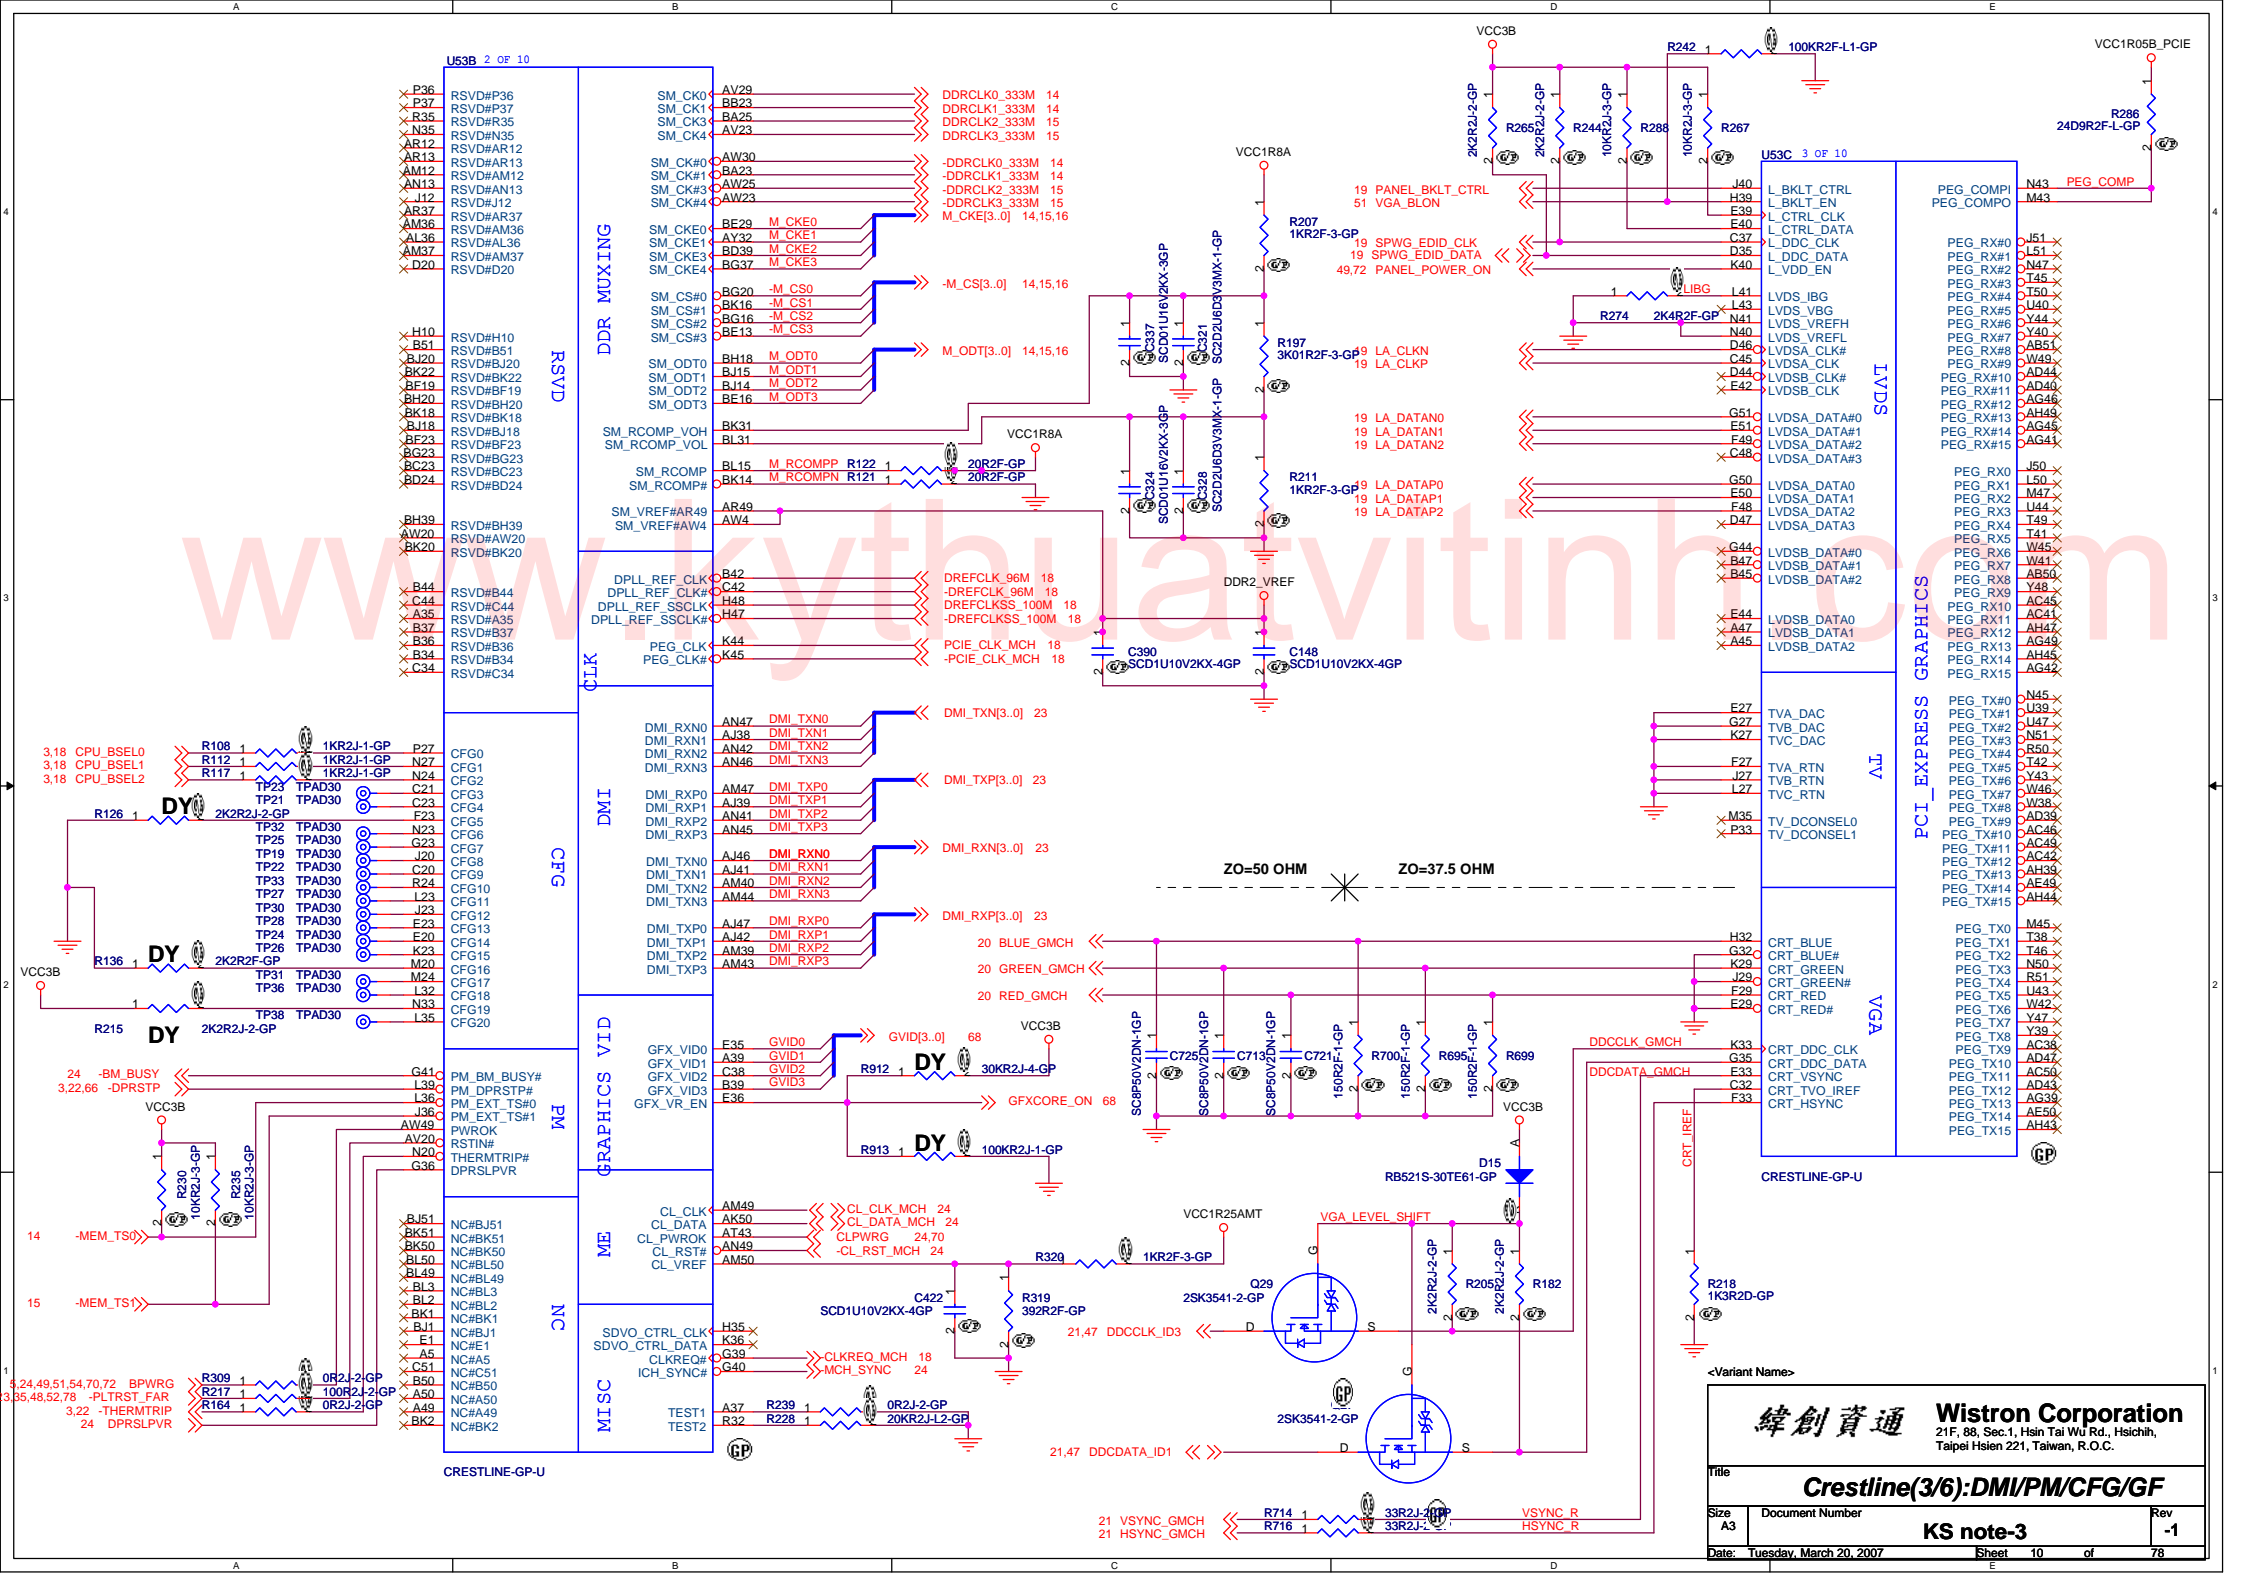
A B C D E

U53B 2 OF 10

P36 RSVD#P36
P37 RSVD#P37
R35 RSVD#R35
N35 RSVD#N35
AR12 RSVD#AR12
AR13 RSVD#AR13
AM12 RSVD#AM12
AN13 RSVD#AN13
J12 RSVD#J12
AR37 RSVD#AR37
AM36 RSVD#AM36
AL36 RSVD#AL36
AM37 RSVD#AM37
D20 RSVD#D20

H10 RSVD#H10
B51 RSVD#B51
BJ20 RSVD#BJ20
BK22 RSVD#BK22
BF19 RSVD#BF19
BH20 RSVD#BH20
BK18 RSVD#BK18
BJ18 RSVD#BJ18
BF23 RSVD#BF23
BG23 RSVD#BG23
BC23 RSVD#BC23
BD24 RSVD#BD24

BH39 RSVD#BH39
AW20 RSVD#AW20
BK20 RSVD#BK20

B44 RSVD#B44
C44 RSVD#C44
A35 RSVD#A35
B37 RSVD#B37
B36 RSVD#B36
B34 RSVD#B34
C34 RSVD#C34

RSVD

DDR MUXING

SM_CK0 AV29 DDRCLK0_333M 14
SM_CK1 BB23 DDRCLK1_333M 14
SM_CK3 BA25 DDRCLK2_333M 15
SM_CK4 AV23 DDRCLK3_333M 15

SM_CK#0 AW30 -DDRCLK0_333M 14
SM_CK#1 BA23 -DDRCLK1_333M 14
SM_CK#3 AW25 -DDRCLK2_333M 15
SM_CK#4 AW23 -DDRCLK3_333M 15

SM_CKE0 BE29 M_CKE0
SM_CKE1 AY32 M_CKE1
SM_CKE3 BD39 M_CKE2
SM_CKE4 BG37 M_CKE3
M_CKE[3..0] 14,15,16

SM_CS#0 BG20 -M_CS0
SM_CS#1 BK16 -M_CS1
SM_CS#2 BG16 -M_CS2
SM_CS#3 BE13 -M_CS3
-M_CS[3..0] 14,15,16

SM_ODT0 BH18 M_ODT0
SM_ODT1 BJ15 M_ODT1
SM_ODT2 BJ14 M_ODT2
SM_ODT3 BE16 M_ODT3
M_ODT[3..0] 14,15,16

SM_RCOMP_VOH BK31
SM_RCOMP_VOL BL31
VCC1R8A
SM_RCOMP BL15 M_RCOMPP R122 1 20R2F-GP
SM_RCOMP# BK14 M_RCOMPN R121 1 20R2F-GP

SM_VREF#AR49 AR49
SM_VREF#AW4 AW4

DPLL_REF_CLK B42 DREFCLK_96M 18
DPLL_REF_CLK# C42 -DREFCLK_96M 18
DPLL_REF_SSCLK H48 DREFCLKSS_100M 18
DPLL_REF_SSCLK# H47 -DREFCLKSS_100M 18
PEG_CLK K44 PCIE_CLK_MCH 18
PEG_CLK# K45 -PCIE_CLK_MCH 18
CLK

3,18 CPU_BSEL0 R108 1 1KR2J-1-GP P27 CFG0
3,18 CPU_BSEL1 R112 1 1KR2J-1-GP N27 CFG1
3,18 CPU_BSEL2 R117 1 1KR2J-1-GP N24 CFG2
TP23 TPAD30 C21 CFG3
TP21 TPAD30 C23 CFG4
R126 1 DY 2K2R2J-2-GP F23 CFG5
TP32 TPAD30 N23 CFG6
TP25 TPAD30 G23 CFG7
TP19 TPAD30 J20 CFG8
TP22 TPAD30 C20 CFG9
TP33 TPAD30 R24 CFG10
TP27 TPAD30 L23 CFG11
TP30 TPAD30 J23 CFG12
TP28 TPAD30 E23 CFG13
TP24 TPAD30 E20 CFG14
R136 1 DY 2K2R2F-GP TP26 TPAD30 K23 CFG15
VCC3B TP31 TPAD30 M20 CFG16
TP36 TPAD30 M24 CFG17
1 L32 CFG18
N33 CFG19
R215 DY 2K2R2J-2-GP TP38 TPAD30 L35 CFG20
CFG

DMI_RXN0 AN47 DMI_TXN0
DMI_RXN1 AJ38 DMI_TXN1
DMI_RXN2 AN42 DMI_TXN2
DMI_RXN3 AN46 DMI_TXN3
DMI_TXN[3..0] 23
DMI_RXP0 AM47 DMI_TXP0
DMI_RXP1 AJ39 DMI_TXP1
DMI_RXP2 AN41 DMI_TXP2
DMI_RXP3 AN45 DMI_TXP3
DMI_TXP[3..0] 23
DMI_TXN0 AJ46 DMI_RXN0
DMI_TXN1 AJ41 DMI_RXN1
DMI_TXN2 AM40 DMI_RXN2
DMI_TXN3 AM44 DMI_RXN3
DMI_RXN[3..0] 23
DMI_TXP0 AJ47 DMI_RXP0
DMI_TXP1 AJ42 DMI_RXP1
DMI_TXP2 AM39 DMI_RXP2
DMI_TXP3 AM43 DMI_RXP3
DMI_RXP[3..0] 23
DMI

GFX_VID0 E35 GVID0
GFX_VID1 A39 GVID1
GFX_VID2 C38 GVID2
GFX_VID3 B39 GVID3
GFX_VR_EN E36
GVID[3..0] 68
VCC3B
R912 1 DY 30KR2J-4-GP
GFXCORE_ON 68
R913 1 DY 100KR2J-1-GP
GRAPHICS VID

24 -BM_BUSY G41 PM_BM_BUSY#
3,22,66 -DPRSTP L39 PM_DPRSTP#
VCC3B L36 PM_EXT_TS#0
J36 PM_EXT_TS#1
AW49 PWROK
AV20 RSTIN#
N20 THERMTRIP#
G36 DPRSLPVR
PM
R230 10KR2J-3-GP
R235 10KR2J-3-GP
14 -MEM_TS0
15 -MEM_TS1

BJ51 NC#BJ51
BK51 NC#BK51
BK50 NC#BK50
BL50 NC#BL50
BL49 NC#BL49
BL3 NC#BL3
BL2 NC#BL2
BK1 NC#BK1
BJ1 NC#BJ1
E1 NC#E1
A5 NC#A5
C51 NC#C51
B50 NC#B50
A50 NC#A50
A49 NC#A49
BK2 NC#BK2
NC

CL_CLK AM49 CL_CLK_MCH 24
CL_DATA AK50 CL_DATA_MCH 24
CL_PWROK AT43 CLPWRG 24,70
CL_RST# AN49 -CL_RST_MCH 24
CL_VREF AM50
ME
VCC1R25AMT
R320 1KR2F-3-GP
C422 SCD1U10V2KX-4GP
R319 392R2F-GP

SDVO_CTRL_CLK H35
SDVO_CTRL_DATA K36
CLKREQ# G39 CLKREQ_MCH 18
ICH_SYNC# G40 MCH_SYNC 24
TEST1 A37 R239 1 0R2J-2-GP
TEST2 R32 R228 1 20KR2J-L2-GP
MISC

5,24,49,51,54,70,72 BPWRG R309 0R2J-2-GP
3,35,48,52,78 -PLTRST_FAR R217 100R2J-2-GP
3,22 -THERMTRIP R164 0R2J-2-GP
24 DPRSLPVR

CRESTLINE-GP-U

VCC1R8A
R207 1KR2F-3-GP
C337 SCD01U16V2KX-3GP
C321 SC2D2U6D3V3MX-1-GP
R197 3K01R2F-3-GP
C324 SCD01U16V2KX-3GP
C328 SC2D2U6D3V3MX-1-GP
R211 1KR2F-3-GP
DDR2_VREF
C390 SCD1U10V2KX-4GP
C148 SCD1U10V2KX-4GP

VCC3B
R242 1 100KR2F-L1-GP
2K2R2J-2-GP R265
2K2R2J-2-GP R244
10KR2J-3-GP R288
10KR2J-3-GP R267
VCC1R05B_PCIE
R286 24D9R2F-L-GP

U53C 3 OF 10
19 PANEL_BKLT_CTRL J40 L_BKLT_CTRL
51 VGA_BLON H39 L_BKLT_EN
E39 L_CTRL_CLK
E40 L_CTRL_DATA
19 SPWG_EDID_CLK C37 L_DDC_CLK
19 SPWG_EDID_DATA D35 L_DDC_DATA
49,72 PANEL_POWER_ON K40 L_VDD_EN
LIBG L41 LVDS_IBG
L43 LVDS_VBG
R274 2K4R2F-GP N41 LVDS_VREFH
N40 LVDS_VREFL
19 LA_CLKN D46 LVDSA_CLK#
19 LA_CLKP C45 LVDSA_CLK
D44 LVDSB_CLK#
E42 LVDSB_CLK
19 LA_DATAN0 G51 LVDSA_DATA#0
19 LA_DATAN1 E51 LVDSA_DATA#1
19 LA_DATAN2 F49 LVDSA_DATA#2
C48 LVDSA_DATA#3
19 LA_DATAP0 G50 LVDSA_DATA0
19 LA_DATAP1 E50 LVDSA_DATA1
19 LA_DATAP2 F48 LVDSA_DATA2
D47 LVDSA_DATA3
G44 LVDSB_DATA#0
B47 LVDSB_DATA#1
B45 LVDSB_DATA#2
E44 LVDSB_DATA0
A47 LVDSB_DATA1
A45 LVDSB_DATA2
LVDS

E27 TVA_DAC
G27 TVB_DAC
K27 TVC_DAC
F27 TVA_RTN
J27 TVB_RTN
L27 TVC_RTN
M35 TV_DCONSEL0
P33 TV_DCONSEL1
TV

ZO=50 OHM ZO=37.5 OHM

20 BLUE_GMCH H32 CRT_BLUE
G32 CRT_BLUE#
20 GREEN_GMCH K29 CRT_GREEN
J29 CRT_GREEN#
20 RED_GMCH F29 CRT_RED
E29 CRT_RED#
DDCCLK_GMCH K33 CRT_DDC_CLK
DDCDATA_GMCH G35 CRT_DDC_DATA
F33 CRT_VSYNC
C32 CRT_TVO_IREF
F33 CRT_HSYNC
VGA
SC8P50V2DN-1GP C725
SC8P50V2DN-1GP C713
SC8P50V2DN-1GP C721
150R2F-1-GP R700
150R2F-1-GP R695
150R2F-1-GP R699
CRT_IREF
R218 1K3R2D-GP

PEG_COMPI N43 PEG_COMP
PEG_COMPO M43
PEG_RX#0 J51
PEG_RX#1 L51
PEG_RX#2 N47
PEG_RX#3 T45
PEG_RX#4 T50
PEG_RX#5 U40
PEG_RX#6 Y44
PEG_RX#7 Y40
PEG_RX#8 AB51
PEG_RX#9 W49
PEG_RX#10 AD44
PEG_RX#11 AD40
PEG_RX#12 AG46
PEG_RX#13 AH49
PEG_RX#14 AG45
PEG_RX#15 AG41
PEG_RX0 J50
PEG_RX1 L50
PEG_RX2 M47
PEG_RX3 U44
PEG_RX4 T49
PEG_RX5 T41
PEG_RX6 W45
PEG_RX7 W41
PEG_RX8 AB50
PEG_RX9 Y48
PEG_RX10 AC45
PEG_RX11 AC41
PEG_RX12 AH47
PEG_RX13 AG49
PEG_RX14 AH45
PEG_RX15 AG42
PEG_TX#0 N45
PEG_TX#1 U39
PEG_TX#2 U47
PEG_TX#3 N51
PEG_TX#4 R50
PEG_TX#5 T42
PEG_TX#6 Y43
PEG_TX#7 W46
PEG_TX#8 W38
PEG_TX#9 AD39
PEG_TX#10 AC46
PEG_TX#11 AC49
PEG_TX#12 AC42
PEG_TX#13 AH39
PEG_TX#14 AE49
PEG_TX#15 AH44
PEG_TX0 M45
PEG_TX1 T38
PEG_TX2 T46
PEG_TX3 N50
PEG_TX4 R51
PEG_TX5 U43
PEG_TX6 W42
PEG_TX7 Y47
PEG_TX8 Y39
PEG_TX9 AC38
PEG_TX10 AD47
PEG_TX11 AC50
PEG_TX12 AD43
PEG_TX13 AG39
PEG_TX14 AE50
PEG_TX15 AH43
PCI_EXPRESS GRAPHICS

CRESTLINE-GP-U

VCC3B
D15 RB521S-30TE61-GP
VGA_LEVEL_SHIFT
2K2R2J-2-GP R205
2K2R2J-2-GP R182
Q29 2SK3541-2-GP
21,47 DDCCLK_ID3
2SK3541-2-GP
21,47 DDCDATA_ID1
21 VSYNC_GMCH R714 1 33R2J-2-GP VSYNC_R
21 HSYNC_GMCH R716 1 33R2J-2-GP HSYNC_R

<Variant Name>
緯創資通 Wistron Corporation
21F, 88, Sec.1, Hsin Tai Wu Rd., Hsichih, Taipei Hsien 221, Taiwan, R.O.C.
Title
Crestline(3/6):DMI/PM/CFG/GF
Size A3 Document Number KS note-3 Rev -1
Date: Tuesday, March 20, 2007 Sheet 10 of 78

www.kythuatvitinh.com